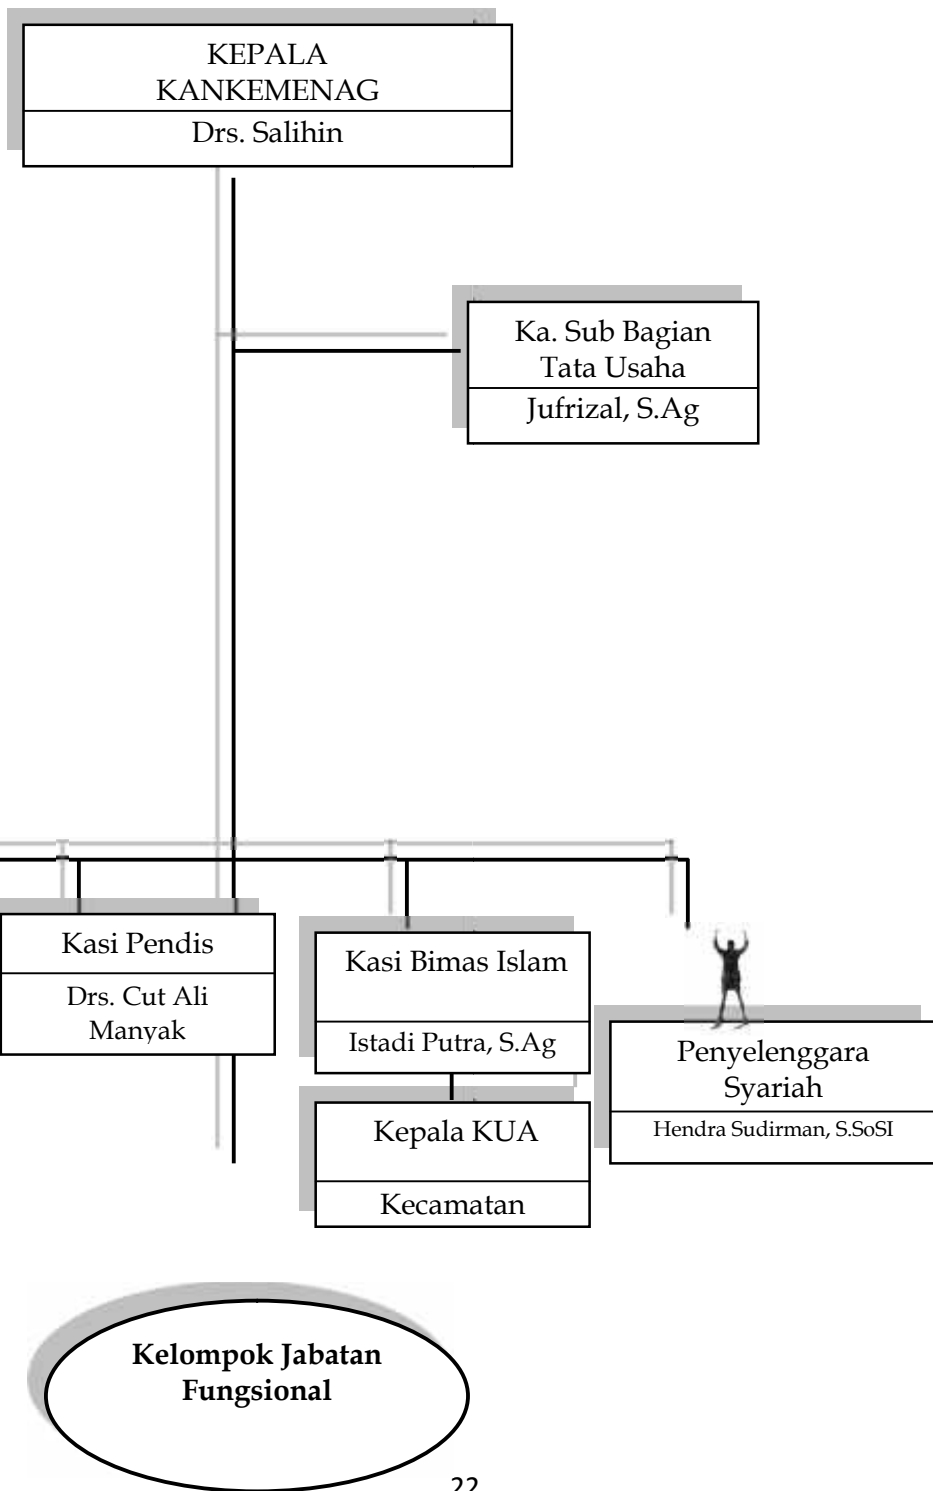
KEPALA KANKEMENAG

Drs. Salihin

Ka. Sub Bagian Tata Usaha

Jufrizal, S.Ag

Kasi Pendis

Drs. Cut Ali Manyak

Kasi Bimas Islam

Istadi Putra, S.Ag

Kepala KUA

Kecamatan

Penyelenggara Syariah

Hendra Sudirman, S.SoSI

Kelompok Jabatan Fungsional

22